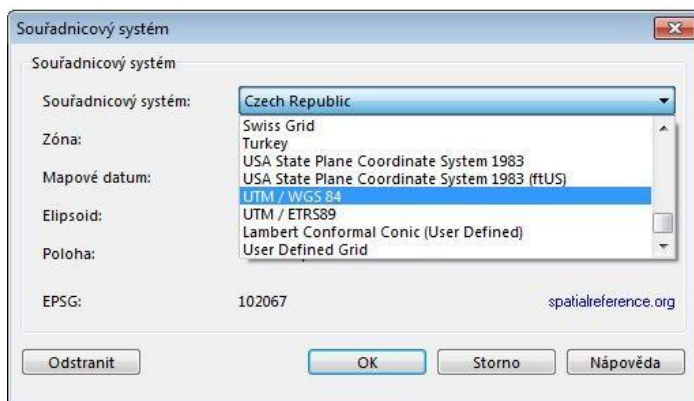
Souřadnicový systém

Souřadnicový systém

Souřadnicový systém: Czech Republic

Zóna:

Mapové datum:

Elipsoid:

Poloha:

Swiss Grid
Turkey
USA State Plane Coordinate System 1983
USA State Plane Coordinate System 1983 (ftUS)
UTM / WGS 84
UTM / ETRS89
Lambert Conformal Conic (User Defined)
User Defined Grid

EPSG: 102067 spatialreference.org

Odstranit OK Storno Nápověda